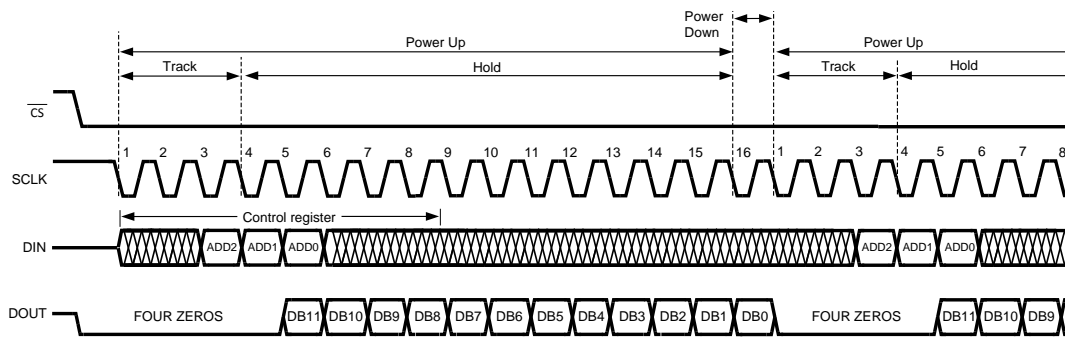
Power Down

Power Up

Power Up

Track

Hold

Track

Hold

$\overline{CS}$

SCLK

1 2 3 4 5 6 7 8 9 10 11 12 13 14 15 16 1 2 3 4 5 6 7 8

Control register

DIN

ADD2 ADD1 ADD0

ADD2 ADD1 ADD0

DOUT

FOUR ZEROS

DB11 DB10 DB9 DB8 DB7 DB6 DB5 DB4 DB3 DB2 DB1 DB0

FOUR ZEROS

DB11 DB10 DB9